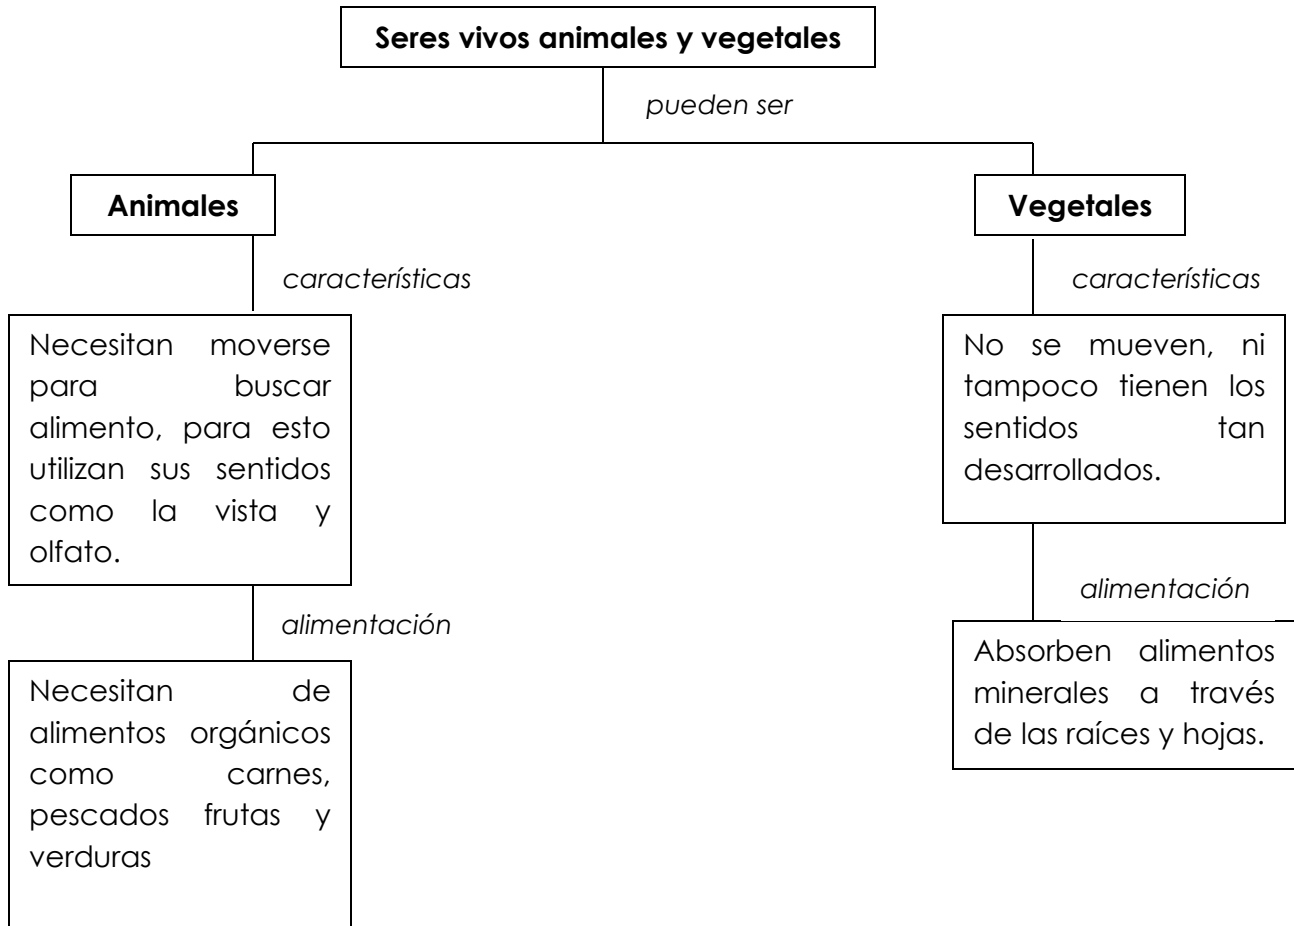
Seres vivos animales y vegetales

pueden ser

Animales

características

Necesitan moverse para buscar alimento, para esto utilizan sus sentidos como la vista y olfato.

alimentación

Necesitan de alimentos orgánicos como carnes, pescados frutas y verduras

Vegetales

características

No se mueven, ni tampoco tienen los sentidos tan desarrollados.

alimentación

Absorben alimentos minerales a través de las raíces y hojas.